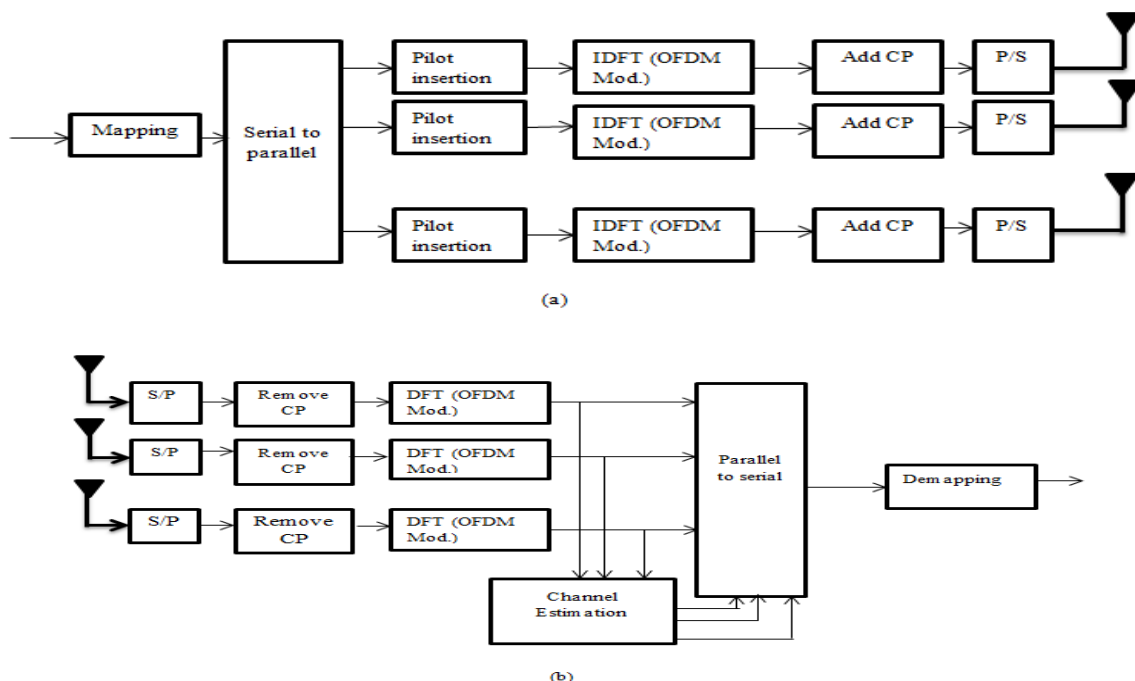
Mapping

Serial to parallel

Pilot insertion

IDFT (OFDM Mod.)

Add CP

P/S

Pilot insertion

IDFT (OFDM Mod.)

Add CP

P/S

Pilot insertion

IDFT (OFDM Mod.)

Add CP

P/S

(a)

S/P

Remove CP

DFT (OFDM Mod.)

S/P

Remove CP

DFT (OFDM Mod.)

S/P

Remove CP

DFT (OFDM Mod.)

Parallel to serial

Demapping

Channel Estimation

(b)